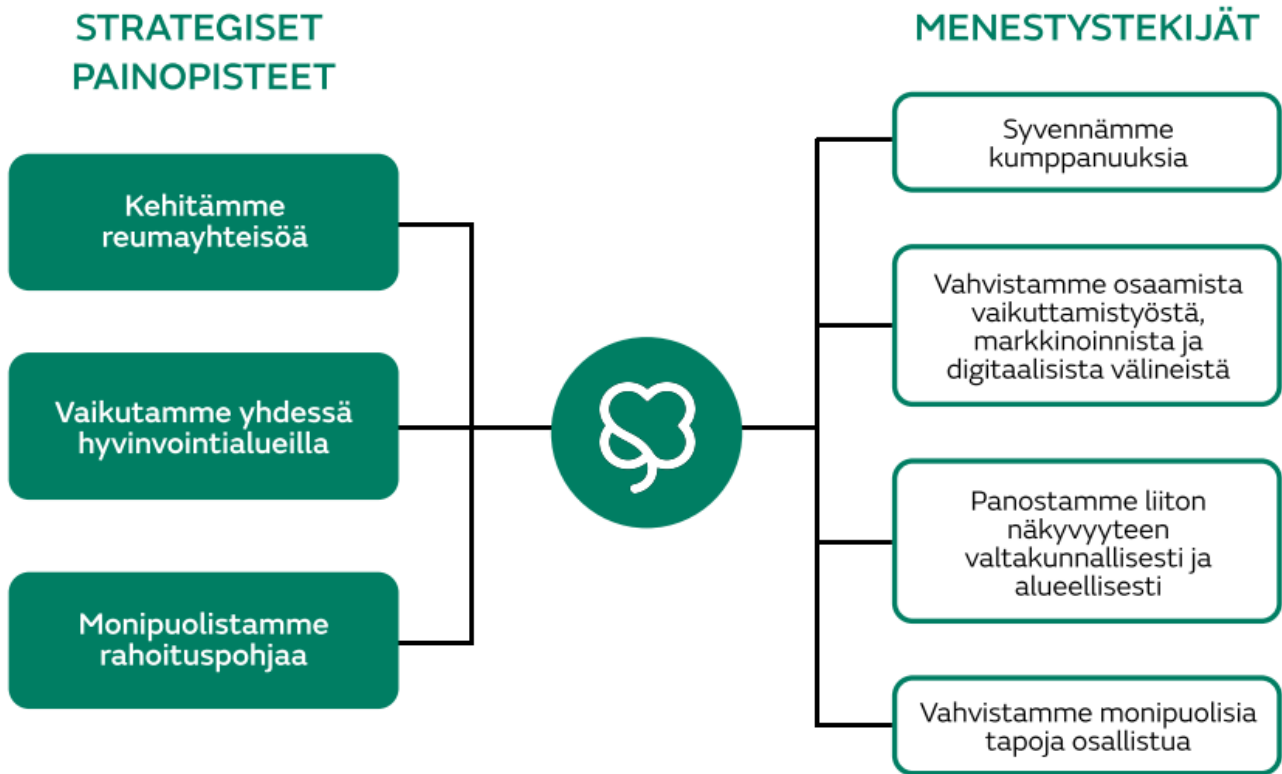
STRATEGISET PAINOPISTEET

Kehitämme reumayhteisöä

Vaikutamme yhdessä hyvinvointialueilla

Monipuolistamme rahoituspohjaa

MENESTYSTEKIJÄT

Syvennämme kumppanuuksia

Vahvistamme osaamista vaikuttamistyöstä, markkinoinnista ja digitaalisista välineistä

Panostamme liiton näkyvyyteen valtakunnallisesti ja alueellisesti

Vahvistamme monipuolisia tapoja osallistua